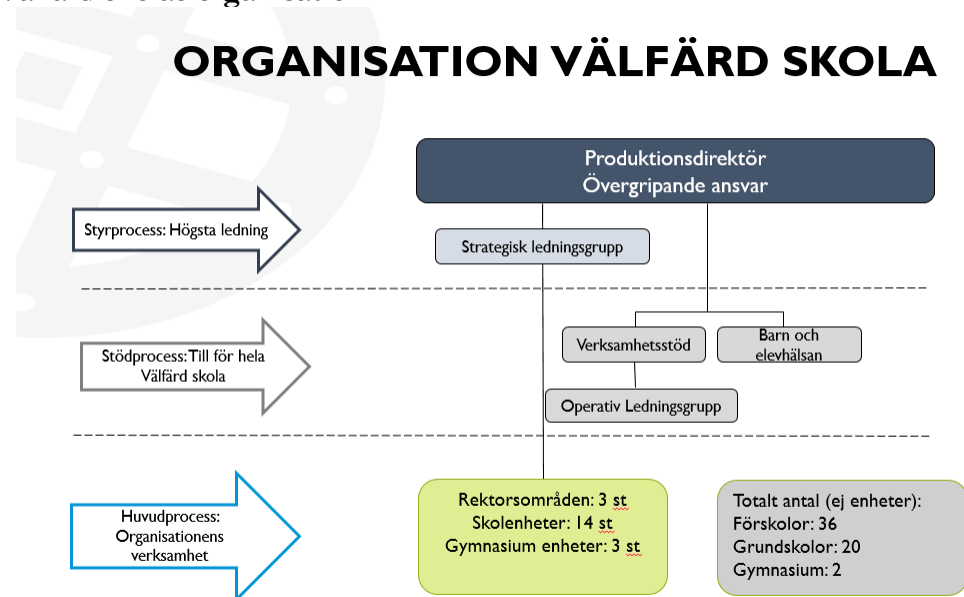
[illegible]

ORGANISATION VÄLFÄRD SKOLA

Produktionsdirektör
Övergripande ansvar

Styrprocess: Högsta ledning

Strategisk ledningsgrupp

Stödprocess: Till för hela Välfärd skola

Verksamhetsstöd

Barn och elevhälsan

Operativ Ledningsgrupp

Huvudprocess: Organisationens verksamhet

Rektorsområden: 3 st
Skolenheter: 14 st
Gymnasium enheter: 3 st

Totalt antal (ej enheter):
Förskolor: 36
Grundskolor: 20
Gymnasium: 2